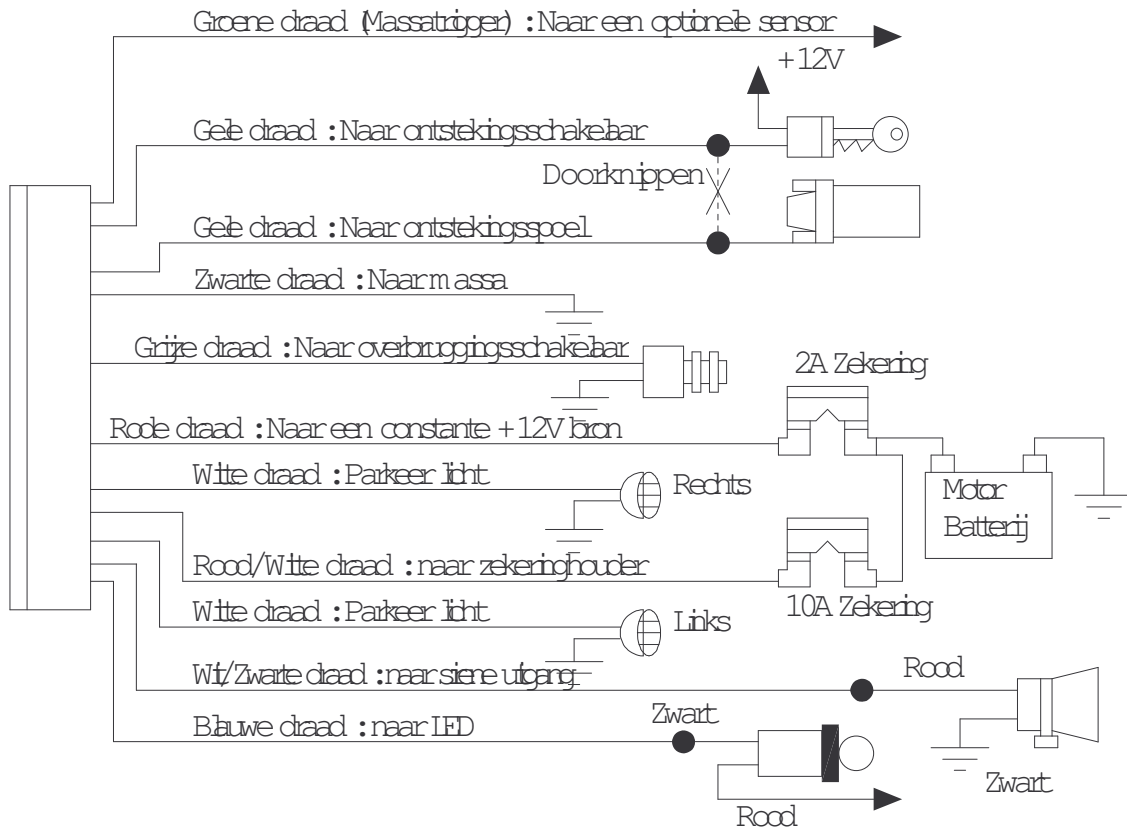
Groene draad (Massatrigger) : Naar een optionele sensor

+12V

Gele draad : Naar ontstekingsschakelaar

Doorknippen

Gele draad : Naar ontstekingsspoel

Zwarte draad : Naar massa

Grijze draad : Naar overbruggingsschakelaar

2A Zekering

Rode draad : Naar een constante +12V bron

Witte draad : Parkeer licht

Rechts

Motor Batterij

Rood/Witte draad : naar zekeringhouder

10A Zekering

Witte draad : Parkeer licht

Links

Wit/Zwarte draad : naar sirene uitgang

Rood

Blauwe draad : naar LED

Zwart

Zwart

Rood